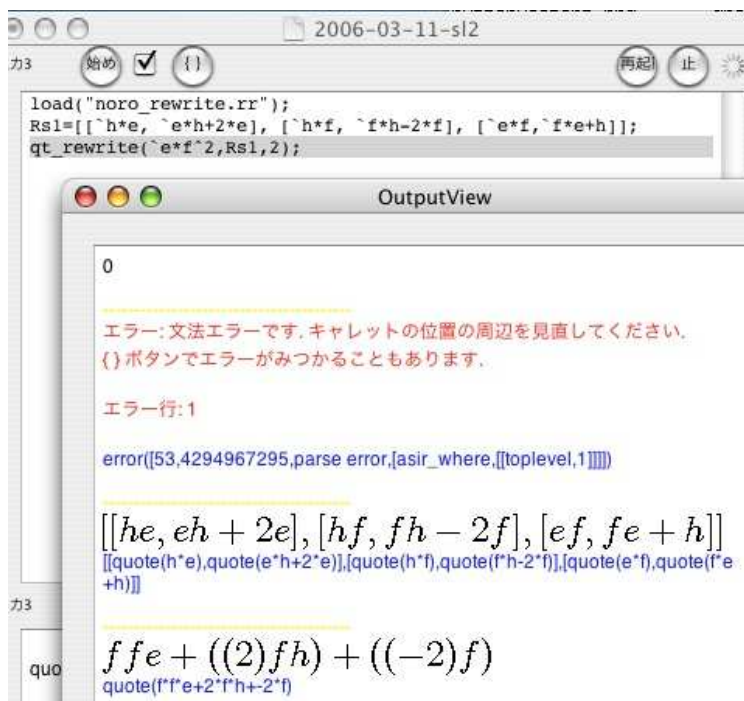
2006-03-11-sl2

カ3 始め {} 再起 止

load("noro_rewrite.rr");
Rsl=[[`h*e, `e*h+2*e], [`h*f, `f*h-2*f], [`e*f,`f*e+h]];
qt_rewrite(`e*f^2,Rsl,2);

OutputView

0

エラー: 文法エラーです. キャレットの位置の周辺を見直してください.
{} ボタンでエラーがみつかることもあります.

エラー行: 1

error([53,4294967295,parse error,[asir_where,[[toplevel,1]]]])

$[[he, eh+2e], [hf, fh-2f], [ef, fe+h]]$
[[quote(h*e),quote(e*h+2*e)],[quote(h*f),quote(f*h-2*f)],[quote(e*f),quote(f*e+h)]]

カ3

quo

$ffe+((2)fh)+((-2)f)$
quote(f*f*e+2*f*h+-2*f)